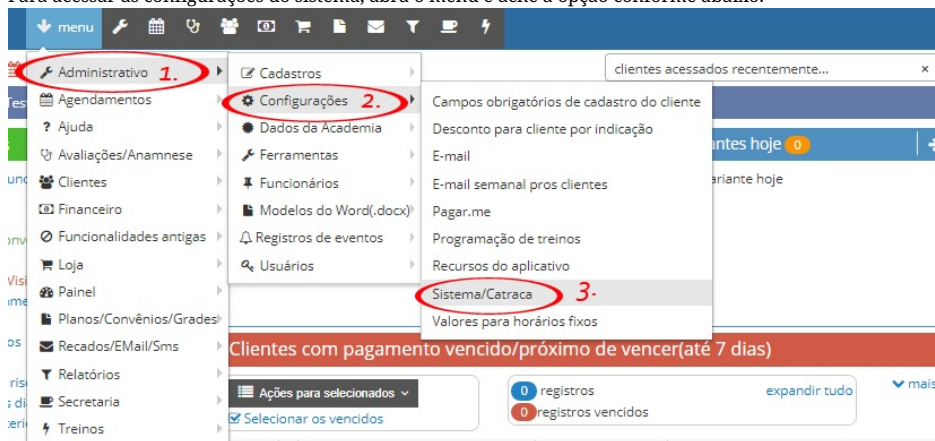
Para acessar as configurações do sistema, abra o menu e acne a opção conforme abaixo:

menu

Administrativo 1.
Agendamentos
? Ajuda
Avaliações/Anamnese
Clientes
Financeiro
Funcionalidades antigas
Loja
Painel
Planos/Convênios/Grades
Recados/EMail/Sms
Relatórios
Secretaria
Treinos

Cadastros
Configurações 2.
Dados da Academia
Ferramentas
Funcionários
Modelos do Word(.docx)
Registros de eventos
Usuários

Campos obrigatórios de cadastro do cliente
Desconto para cliente por indicação
E-mail
E-mail semanal pros clientes
Pagar.me
Programação de treinos
Recursos do aplicativo
Sistema/Catraca 3.
Valores para horários fixos

clientes acessados recentemente... ×

antes hoje 0

ariante hoje

Clientes com pagamento vencido/próximo de vencer(até 7 dias)

Ações para selecionados
Selecionar os vencidos

0 registros
0 registros vencidos
expandir tudo
mais